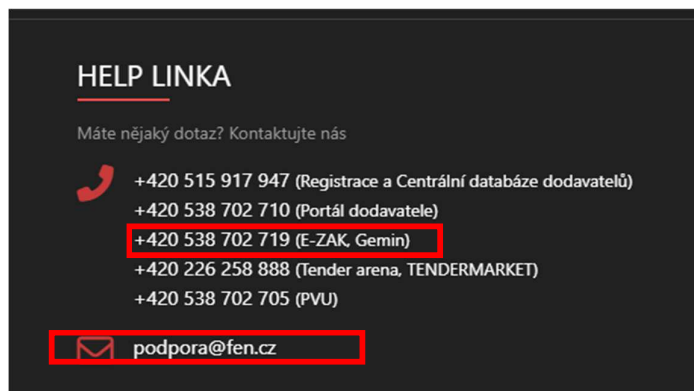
HELP LINKA

Máte nějaký dotaz? Kontaktujte nás

+420 515 917 947 (Registrace a Centrální databáze dodavatelů)
+420 538 702 710 (Portál dodavatele)
+420 538 702 719 (E-ZAK, Gemin)
+420 226 258 888 (Tender arena, TENDERMARKET)
+420 538 702 705 (PVU)

podpora@fen.cz